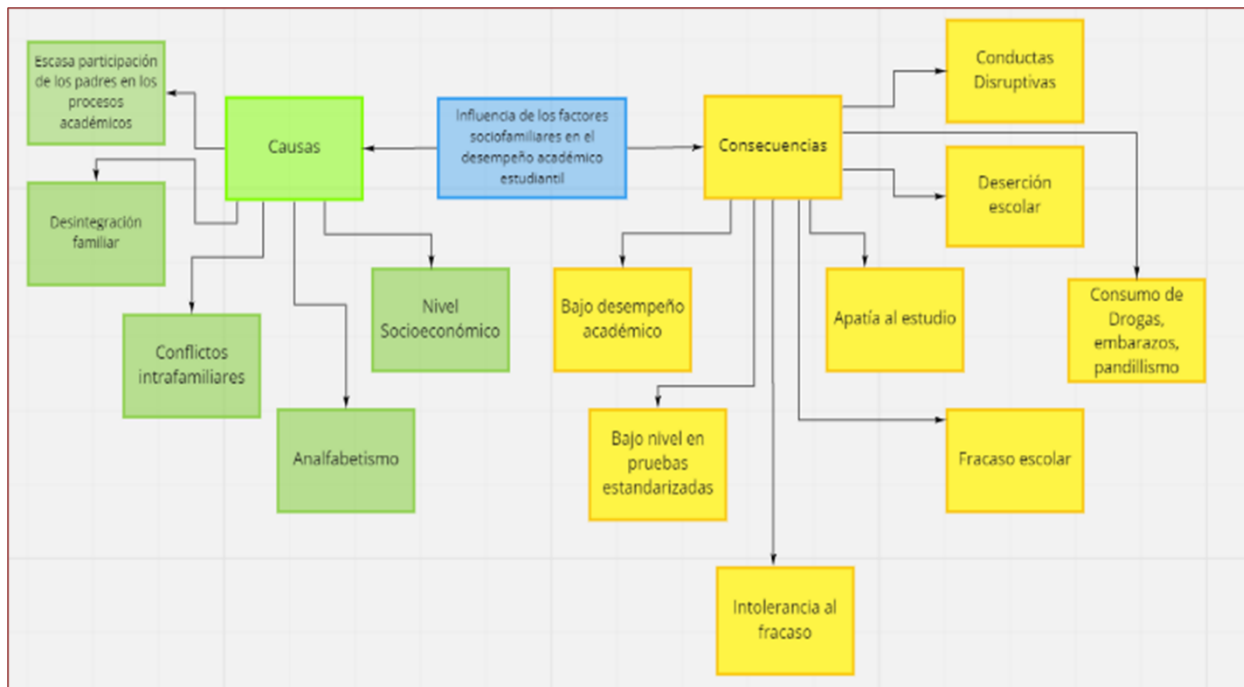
Influencia de los factores sociofamiliares en el desempeño académico estudiantil

Causas

Escasa participación de los padres en los procesos académicos

Desintegración familiar

Conflictos intrafamiliares

Analfabetismo

Nivel Socioeconómico

Consecuencias

Conductas Disruptivas

Deserción escolar

Consumo de Drogas, embarazos, pandillismo

Bajo desempeño académico

Apatía al estudio

Bajo nivel en pruebas estandarizadas

Fracaso escolar

Intolerancia al fracaso